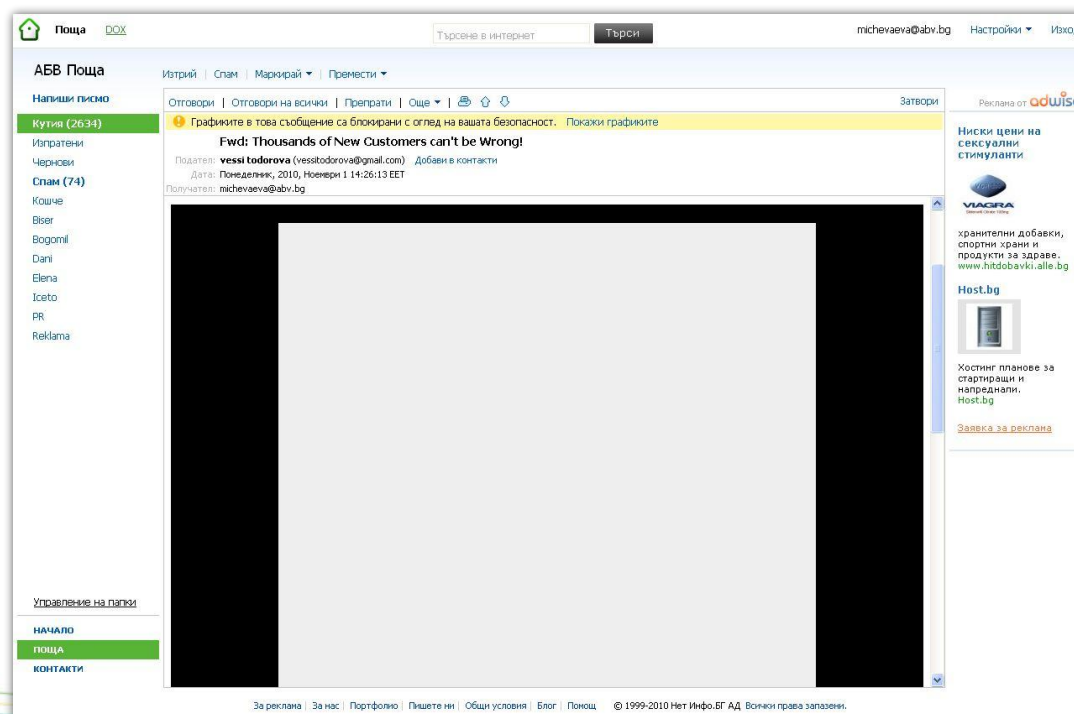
Поща DOX

Търсене в интернет Търси

michevaeva@abv.bg Настройки ▾ Изхо

АБВ Поща

Изтрий | Спам | Маркирай ▾ | Премести ▾

Напиши писмо

Кутия (2634)
Изпратени
Чернови
Спам (74)
Кошче
Biser
Bogomil
Dani
Elena
Iceto
PR
Reklama

Отговори | Отговори на всички | Препрати | Още ▾ |

Затвори

Графиките в това съобщение са блокирани с оглед на вашата безопасност. Покажи графиките

Fwd: Thousands of New Customers can't be Wrong!

Подател: vessi todorova (vessitodorova@gmail.com) Добави в контакти
Дата: Понеделник, 2010, Ноември 1 14:26:13 EET
Получател: michevaeva@abv.bg

Реклама от adwis

Ниски цени на сексуални стимуланти

VIAGRA

хранителни добавки, спортни храни и продукти за здраве.
www.hitdobavki.alle.bg

Host.bg

Хостинг планове за стартиращи и напреднали.
Host.bg

Заявка за реклама

Управление на папки

НАЧАЛО
ПОЩА
КОНТАКТИ

За реклама | За нас | Портфолио | Пишете ни | Общи условия | Блог | Помощ © 1999-2010 Нет Инфо.БГ АД Всички права запазени.